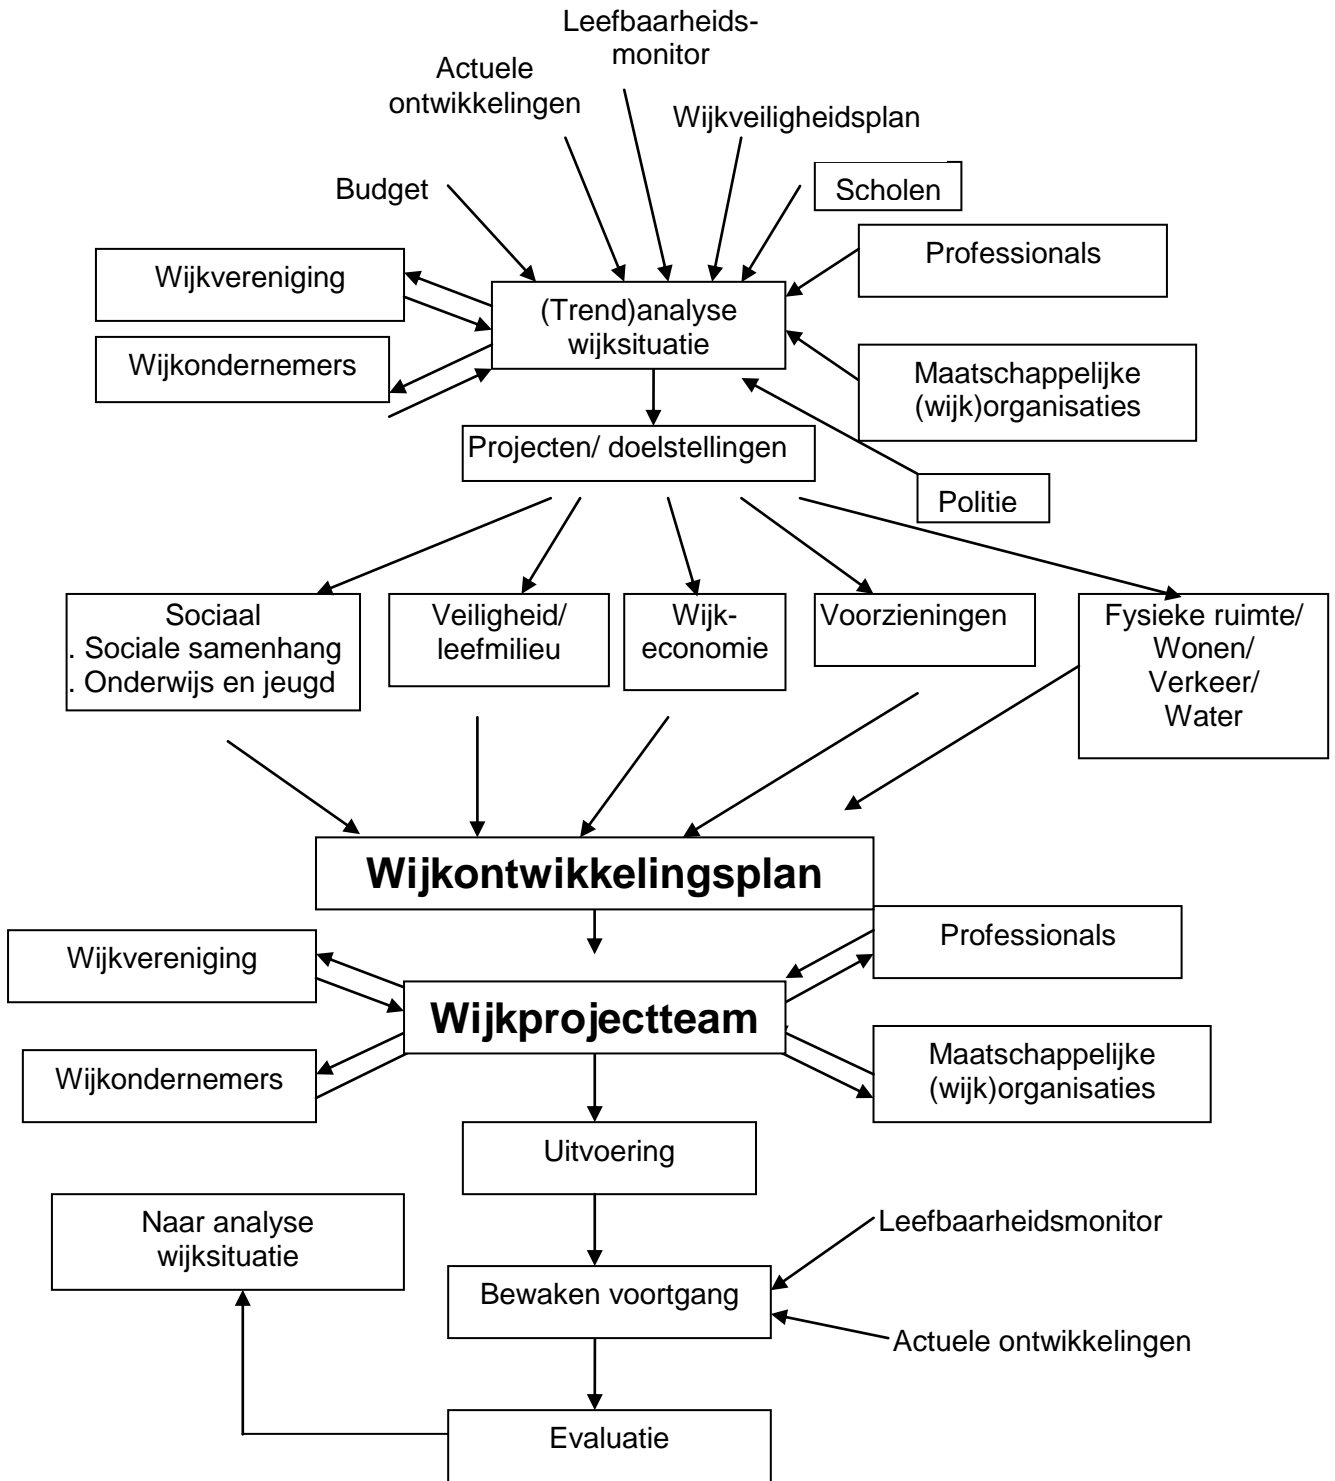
Leefbaarheidsmonitor

Actuele ontwikkelingen

Wijkveiligheidsplan

Budget

Scholen

Professionals

Wijkvereniging

(Trend)analyse wijksituatie

Wijkondernemers

Maatschappelijke (wijk)organisaties

Projecten/ doelstellingen

Politie

Sociaal
. Sociale samenhang
. Onderwijs en jeugd

Veiligheid/ leefmilieu

Wijk-economie

Voorzieningen

Fysieke ruimte/ Wonen/ Verkeer/ Water

**Wijkontwikkelingsplan**

Professionals

Wijkvereniging

**Wijkprojectteam**

Wijkondernemers

Maatschappelijke (wijk)organisaties

Uitvoering

Naar analyse wijksituatie

Leefbaarheidsmonitor

Bewaken voortgang

Actuele ontwikkelingen

Evaluatie